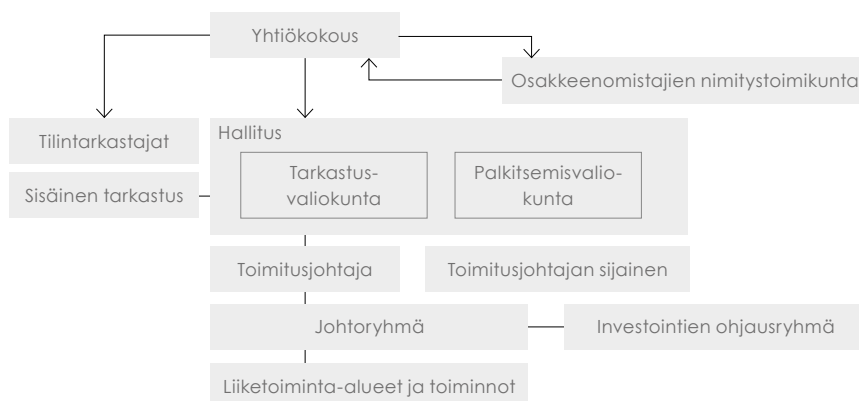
Yhtiökokous

Osakkeenomistajien nimitystoimikunta

Tilintarkastajat

Hallitus

Tarkastusvaliokunta

Palkitsemisvaliokunta

Sisäinen tarkastus

Toimitusjohtaja

Toimitusjohtajan sijainen

Johtoryhmä

Investointien ohjausryhmä

Liiketoiminta-alueet ja toiminnot